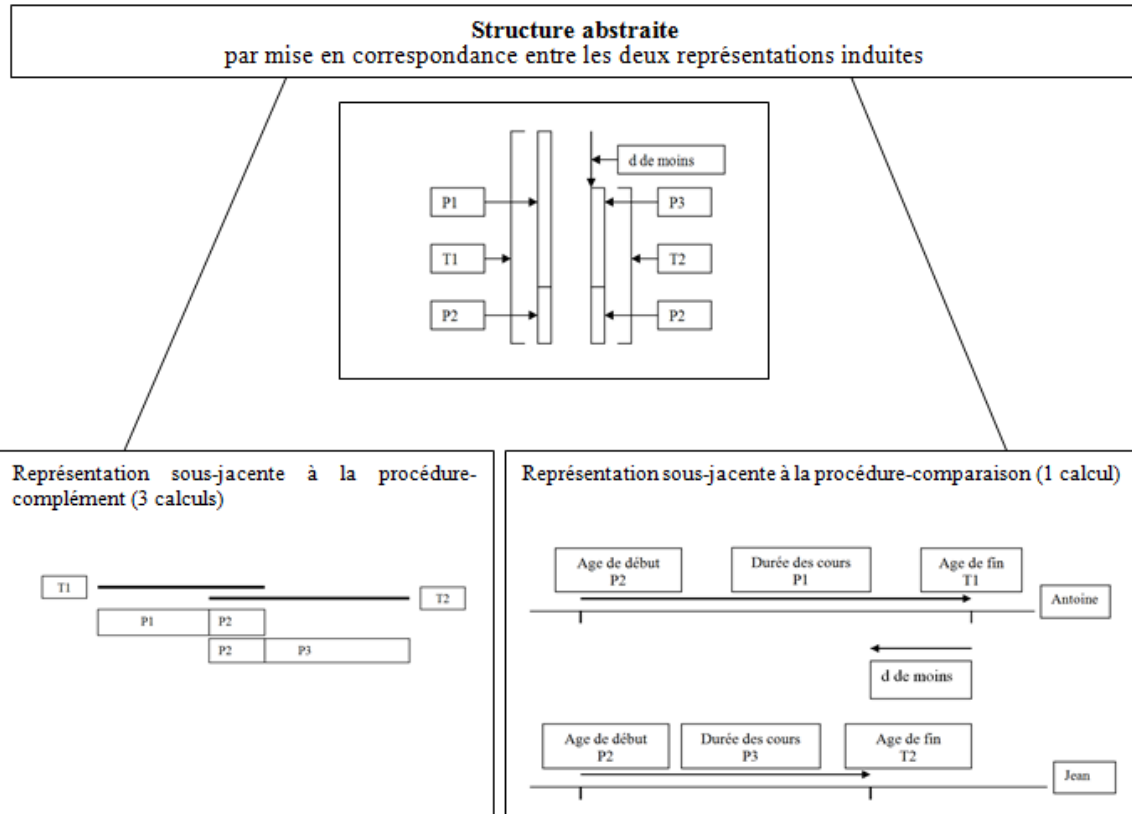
**Structure abstraite**
par mise en correspondance entre les deux représentations induites

d de moins

P1

P3

T1

T2

P2

P2

Représentation sous-jacente à la procédure-complément (3 calculs)

T1

T2

P1

P2

P2

P3

Représentation sous-jacente à la procédure-comparaison (1 calcul)

Age de début
P2

Durée des cours
P1

Age de fin
T1

Antoine

d de moins

Age de début
P2

Durée des cours
P3

Age de fin
T2

Jean